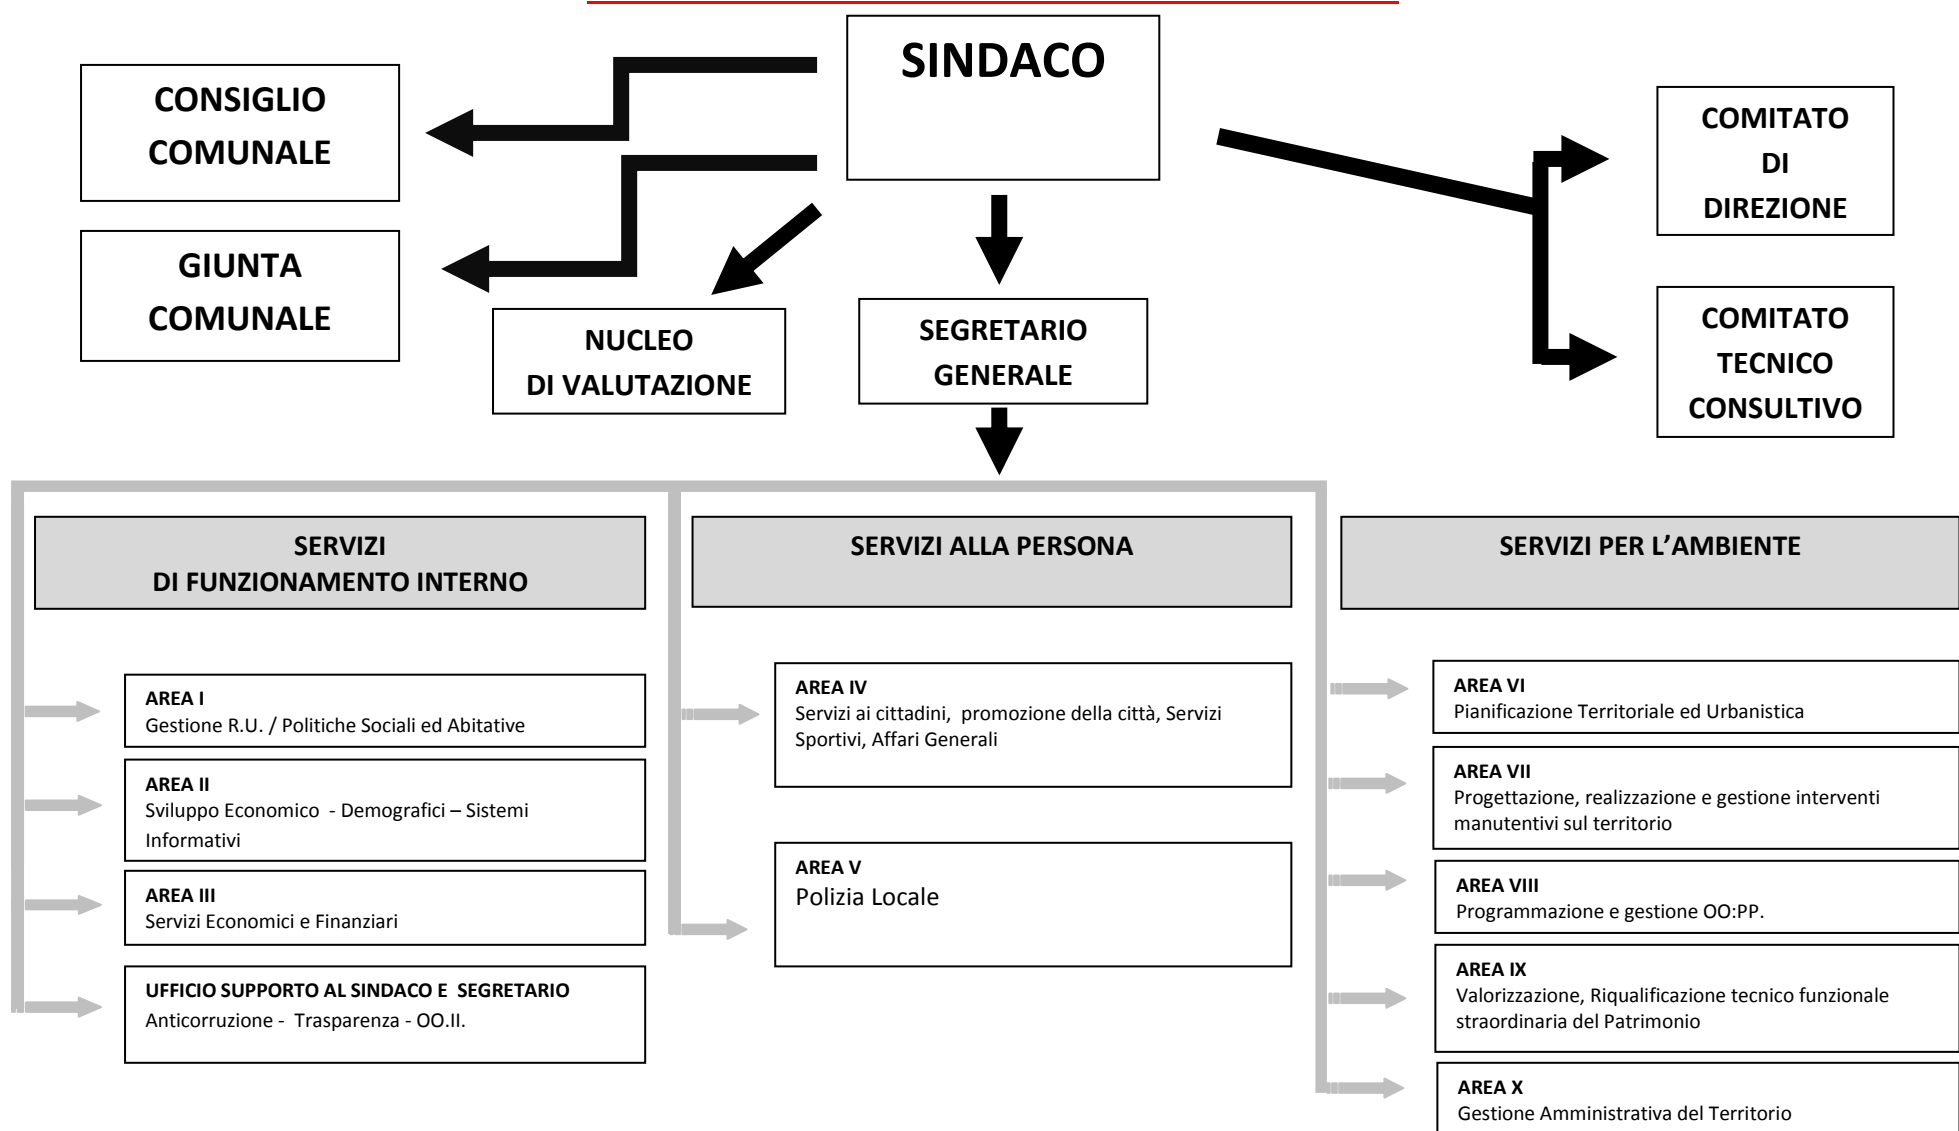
SINDACO

CONSIGLIO COMUNALE

GIUNTA COMUNALE

NUCLEO DI VALUTAZIONE

SEGRETARIO GENERALE

COMITATO DI DIREZIONE

COMITATO TECNICO CONSULTIVO

SERVIZI DI FUNZIONAMENTO INTERNO

SERVIZI ALLA PERSONA

SERVIZI PER L’AMBIENTE

AREA I
Gestione R.U. / Politiche Sociali ed Abitative

AREA II
Sviluppo Economico - Demografici – Sistemi Informativi

AREA III
Servizi Economici e Finanziari

UFFICIO SUPPORTO AL SINDACO E SEGRETARIO
Anticorruzione - Trasparenza - OO.II.

AREA IV
Servizi ai cittadini, promozione della città, Servizi Sportivi, Affari Generali

AREA V
Polizia Locale

AREA VI
Pianificazione Territoriale ed Urbanistica

AREA VII
Progettazione, realizzazione e gestione interventi manutentivi sul territorio

AREA VIII
Programmazione e gestione OO:PP.

AREA IX
Valorizzazione, Riqualificazione tecnico funzionale straordinaria del Patrimonio

AREA X
Gestione Amministrativa del Territorio